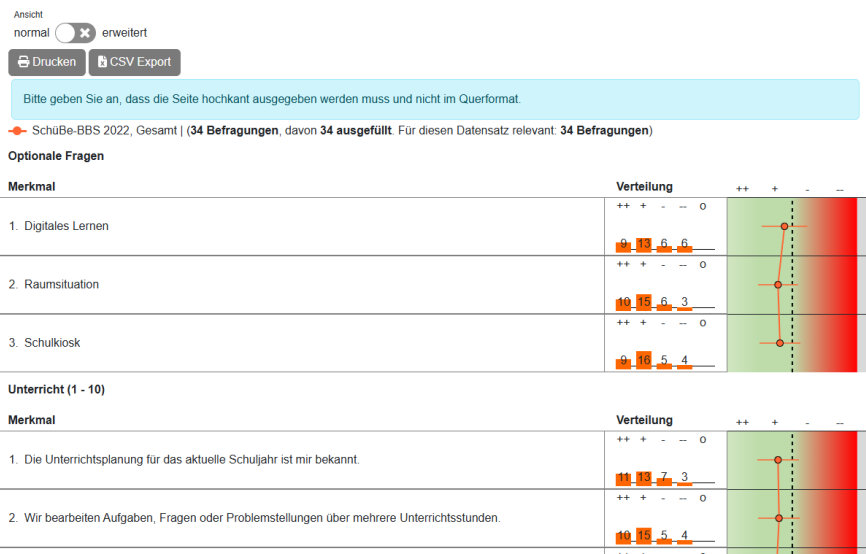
Ansicht

normal erweitert

Drucken CSV Export

Bitte geben Sie an, dass die Seite hochkant ausgegeben werden muss und nicht im Querformat.

SchüBe-BBS 2022, Gesamt | (**34 Befragungen**, davon **34 ausgefüllt**. Für diesen Datensatz relevant: **34 Befragungen**)

**Optionale Fragen**

| Merkmal | Verteilung | ++ + - -- |
|---|---|---|
| 1. Digitales Lernen | ++ + - -- o<br>9 13 6 6 | |
| 2. Raumsituation | ++ + - -- o<br>10 15 6 3 | |
| 3. Schulkiosk | ++ + - -- o<br>9 16 5 4 | |

**Unterricht (1 - 10)**

| Merkmal | Verteilung | ++ + - -- |
|---|---|---|
| 1. Die Unterrichtsplanung für das aktuelle Schuljahr ist mir bekannt. | ++ + - -- o<br>11 13 7 3 | |
| 2. Wir bearbeiten Aufgaben, Fragen oder Problemstellungen über mehrere Unterrichtsstunden. | ++ + - -- o<br>10 15 5 4 | |